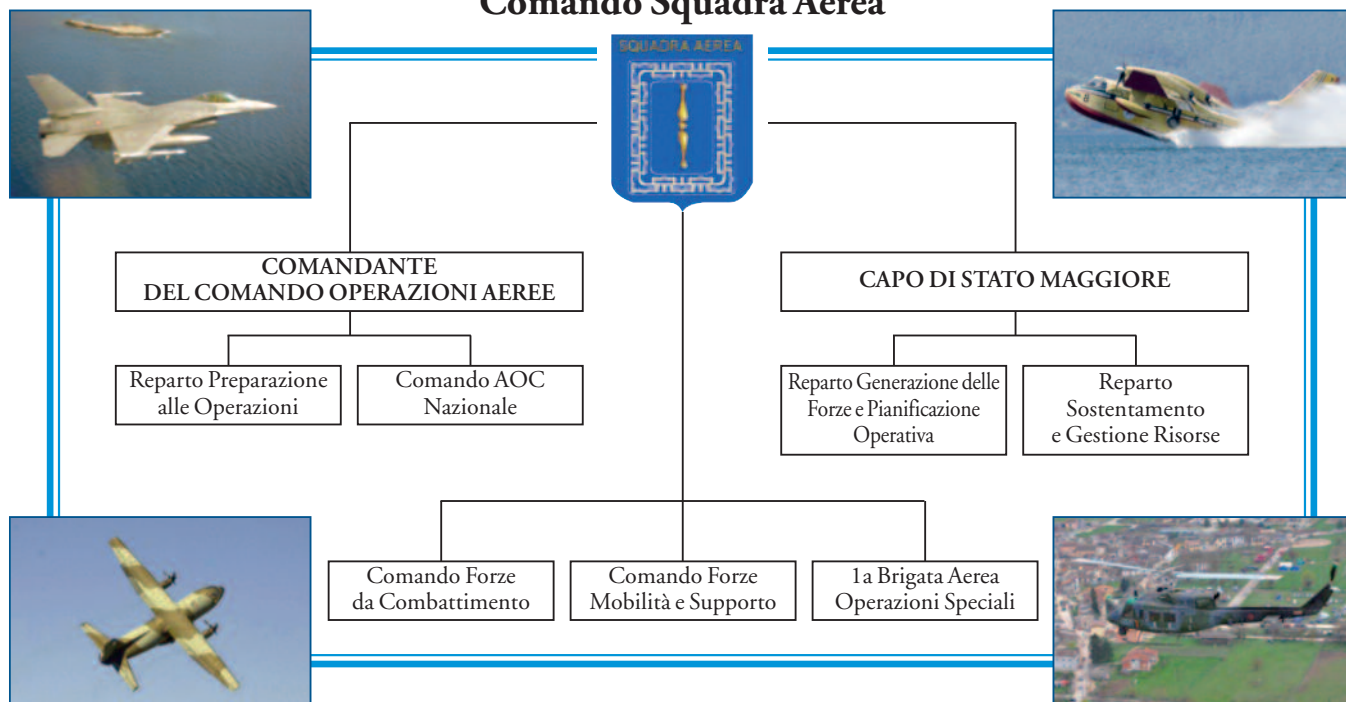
Comando Squadra Aerea

SQUADRA AEREA

COMANDANTE DEL COMANDO OPERAZIONI AEREE

Reparto Preparazione alle Operazioni

Comando AOC Nazionale

CAPO DI STATO MAGGIORE

Reparto Generazione delle Forze e Pianificazione Operativa

Reparto Sostentamento e Gestione Risorse

Comando Forze da Combattimento

Comando Forze Mobilità e Supporto

1a Brigata Aerea Operazioni Speciali